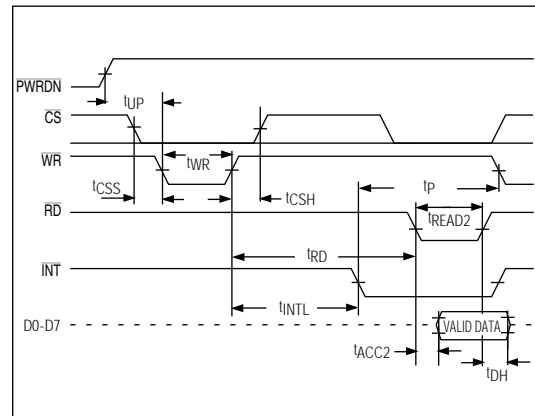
$\overline{PWRDN}$

$t_{UP}$

$\overline{CS}$

$\overline{WR}$

$t_{WR}$

$t_{CSS}$

$t_{CSH}$

$t_P$

$\overline{RD}$

$t_{READ2}$

$\overline{INT}$

$t_{RD}$

$t_{INTL}$

D0-D7

VALID DATA

$t_{ACC2}$

$t_{DH}$